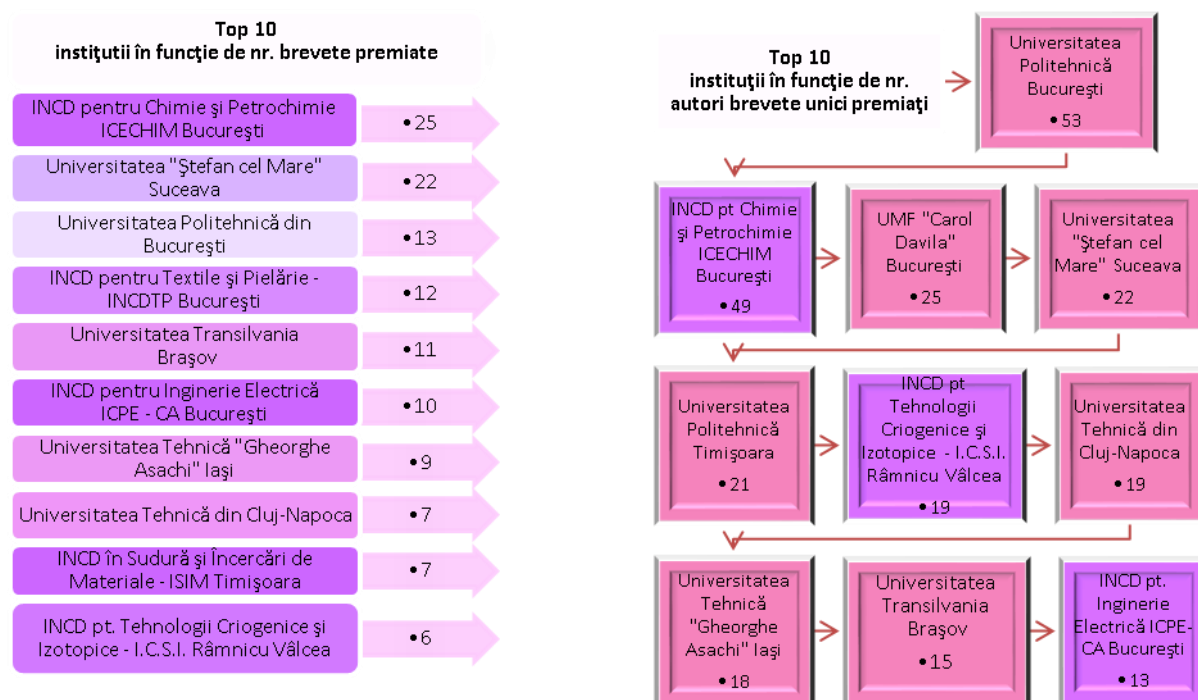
Top 10
instituţii în funcţie de nr. brevete premiate

INCD pentru Chimie şi Petrochimie ICECHIM Bucureşti
•25

Universitatea "Ştefan cel Mare" Suceava
•22

Universitatea Politehnică din Bucureşti
•13

INCD pentru Textile şi Pielărie - INCDTP Bucureşti
•12

Universitatea Transilvania Braşov
•11

INCD pentru Inginerie Electrică ICPE - CA Bucureşti
•10

Universitatea Tehnică "Gheorghe Asachi" Iaşi
•9

Universitatea Tehnică din Cluj-Napoca
•7

INCD în Sudură şi Încercări de Materiale - ISIM Timişoara
•7

INCD pt. Tehnologii Criogenice şi Izotopice - I.C.S.I. Râmnicu Vâlcea
•6

Top 10
instituţii în funcţie de nr. autori brevete unici premiaţi

Universitatea Politehnică Bucureşti
•53

INCD pt Chimie şi Petrochimie ICECHIM Bucureşti
•49

UMF "Carol Davila" Bucureşti
•25

Universitatea "Ştefan cel Mare" Suceava
•22

Universitatea Politehnică Timişoara
•21

INCD pt Tehnologii Criogenice şi Izotopice - I.C.S.I. Râmnicu Vâlcea
•19

Universitatea Tehnică din Cluj-Napoca
•19

Universitatea Tehnică "Gheorghe Asachi" Iaşi
•18

Universitatea Transilvania Braşov
•15

INCD pt. Inginerie Electrică ICPE-CA Bucureşti
•13